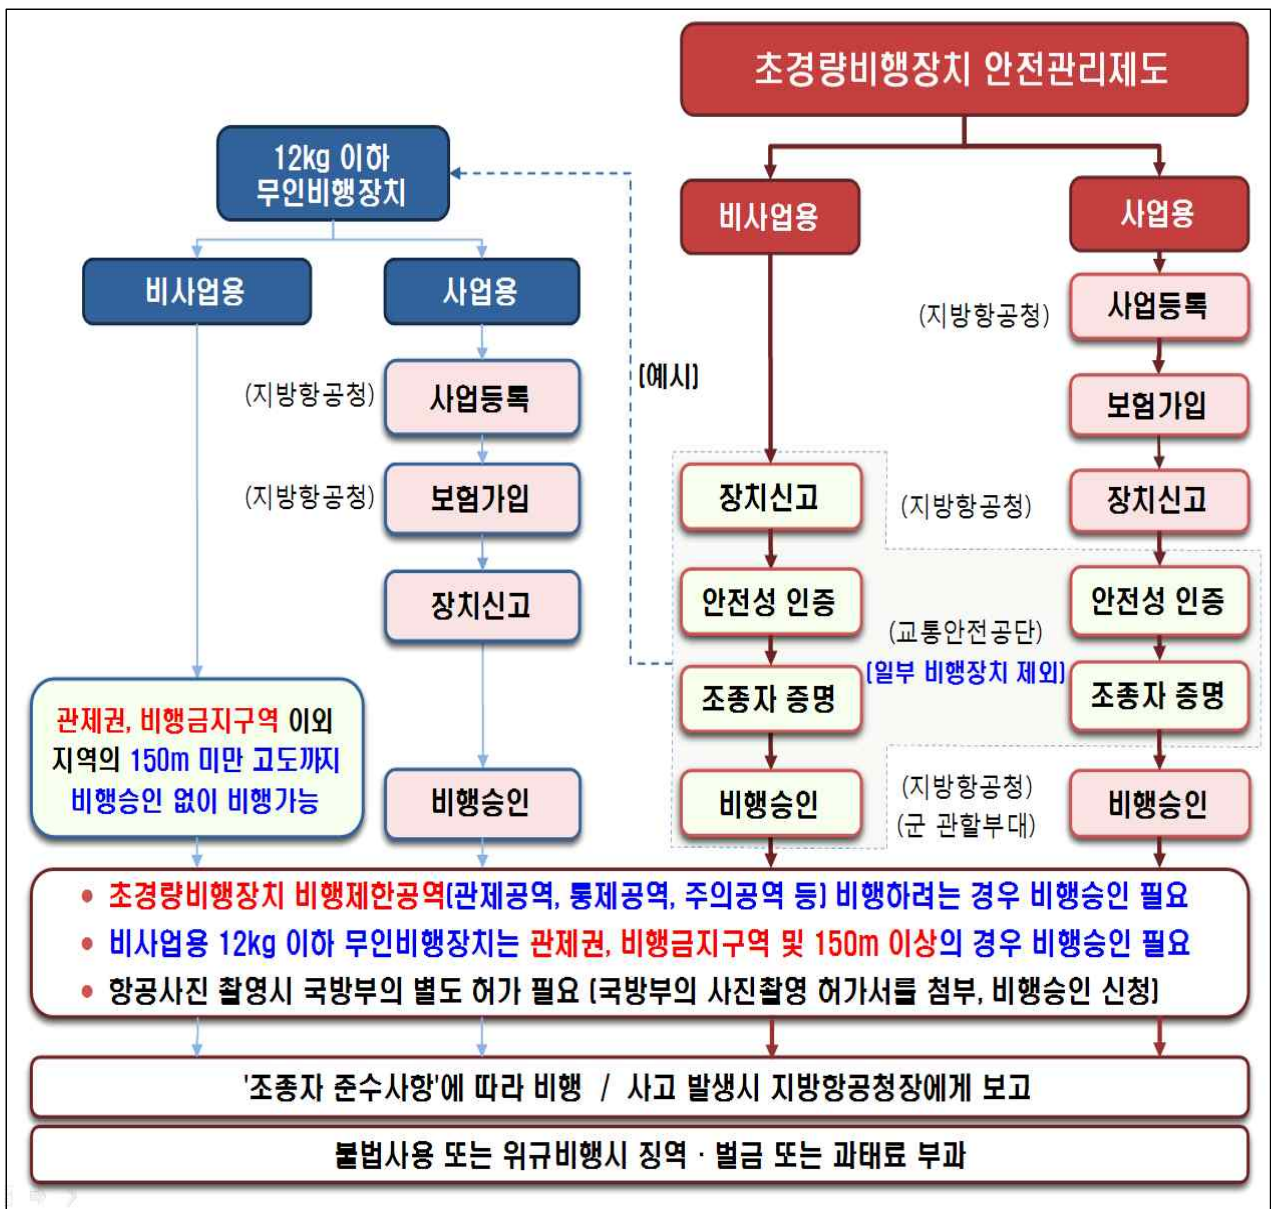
초경량비행장치 안전관리제도

12kg 이하 무인비행장치

비사업용

사업용

(지방항공청) 사업등록

(지방항공청) 보험가입

장치신고

관제권, 비행금지구역 이외 지역의 150m 미만 고도까지 비행승인 없이 비행가능

비행승인

[예시]

비사업용

사업용

(지방항공청) 사업등록

보험가입

장치신고

(지방항공청)

장치신고

안전성 인증

(교통안전공단)

[일부 비행장치 제외]

안전성 인증

조종자 증명

조종자 증명

비행승인

(지방항공청)
(군 관할부대)

비행승인

• 초경량비행장치 비행제한공역(관제공역, 통제공역, 주의공역 등) 비행하려는 경우 비행승인 필요
• 비사업용 12kg 이하 무인비행장치는 관제권, 비행금지구역 및 150m 이상의 경우 비행승인 필요
• 항공사진 촬영시 국방부의 별도 허가 필요 (국방부의 사진촬영 허가서를 첨부, 비행승인 신청)

'조종자 준수사항'에 따라 비행 / 사고 발생시 지방항공청장에게 보고

불법사용 또는 위규비행시 징역 · 벌금 또는 과태료 부과